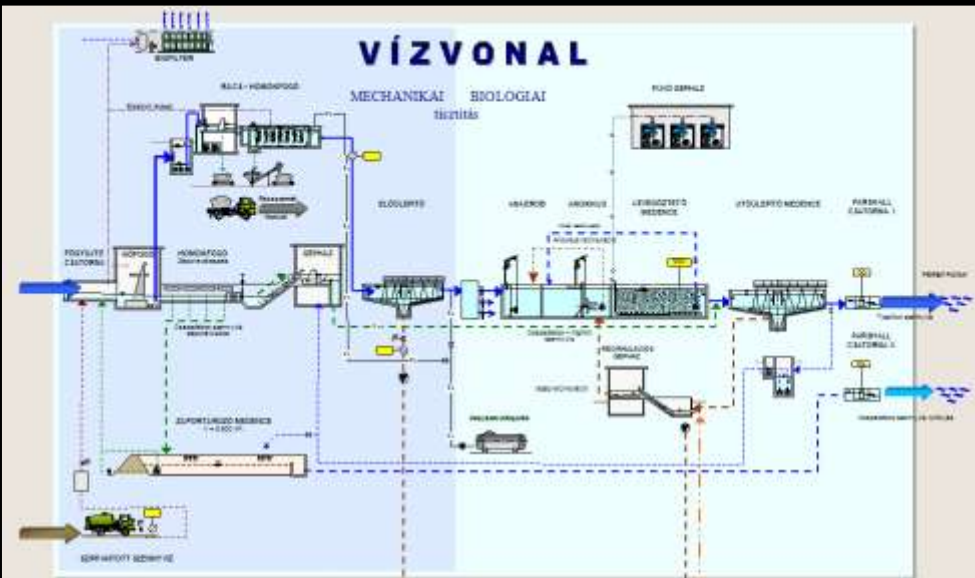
VÍZVONAL

MECHANIKAI BIOLOGIAI
tisztítás

BIOFILTER

RÁCS - HOMOKFOGÓ

FÚVÓ GÉPHÁZ

ELŐÜLEPÍTŐ

ANAEROB

ANOXIKUS

LEVEGŐZTETŐ MEDENCE

UTÓÜLEPÍTŐ MEDENCE

PARSHALL CSATORNA 1

BEFOGADÓ

FOGYASZTÓ CSATORNA

HOMOKFOGÓ

GÉPHÁZ

RECIRKULÁCIÓS GÉPHÁZ

PARSHALL CSATORNA 2

KIEGYENLÍTŐ MEDENCE

SZIPPANTOTT SZENNYVÍZ